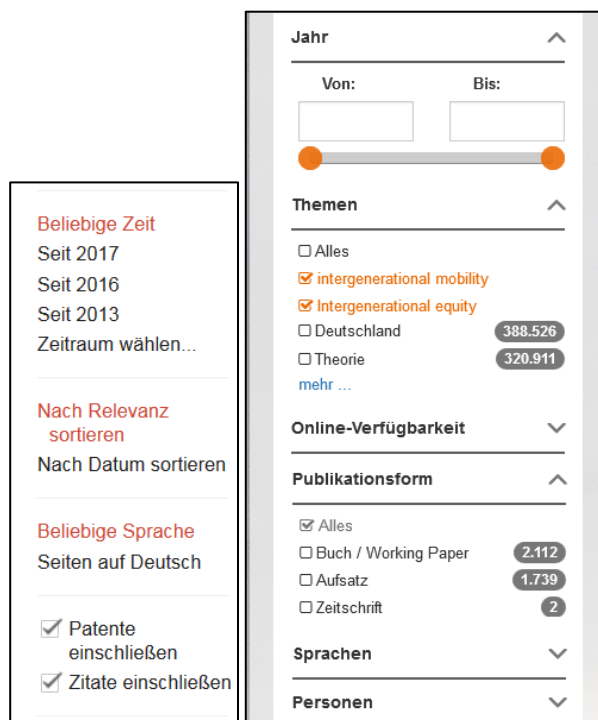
Beliebige Zeit
Seit 2017
Seit 2016
Seit 2013
Zeitraum wählen...

Nach Relevanz sortieren
Nach Datum sortieren

Beliebige Sprache
Seiten auf Deutsch

☑ Patente einschließen
☑ Zitate einschließen

Jahr
Von:
Bis:

Themen
☐ Alles
☑ intergenerational mobility
☑ Intergenerational equity
☐ Deutschland 388.526
☐ Theorie 320.911
mehr ...

Online-Verfügbarkeit

Publikationsform
☑ Alles
☐ Buch / Working Paper 2.112
☐ Aufsatz 1.739
☐ Zeitschrift 2

Sprachen

Personen